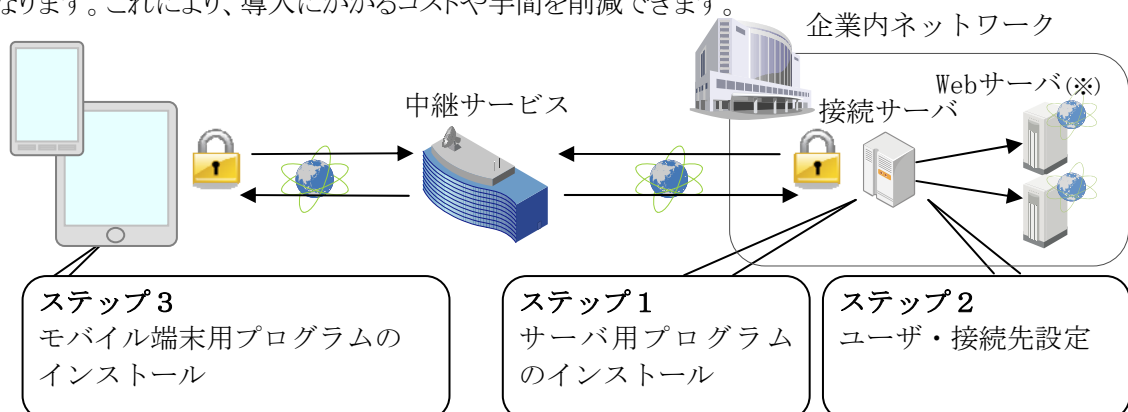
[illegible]ります。これにより、導入にかかるコストや手間を削減できます。

企業内ネットワーク

Webサーバ(※)

中継サービス

接続サーバ

ステップ３
モバイル端末用プログラムのインストール

ステップ１
サーバ用プログラムのインストール

ステップ２
ユーザ・接続先設定